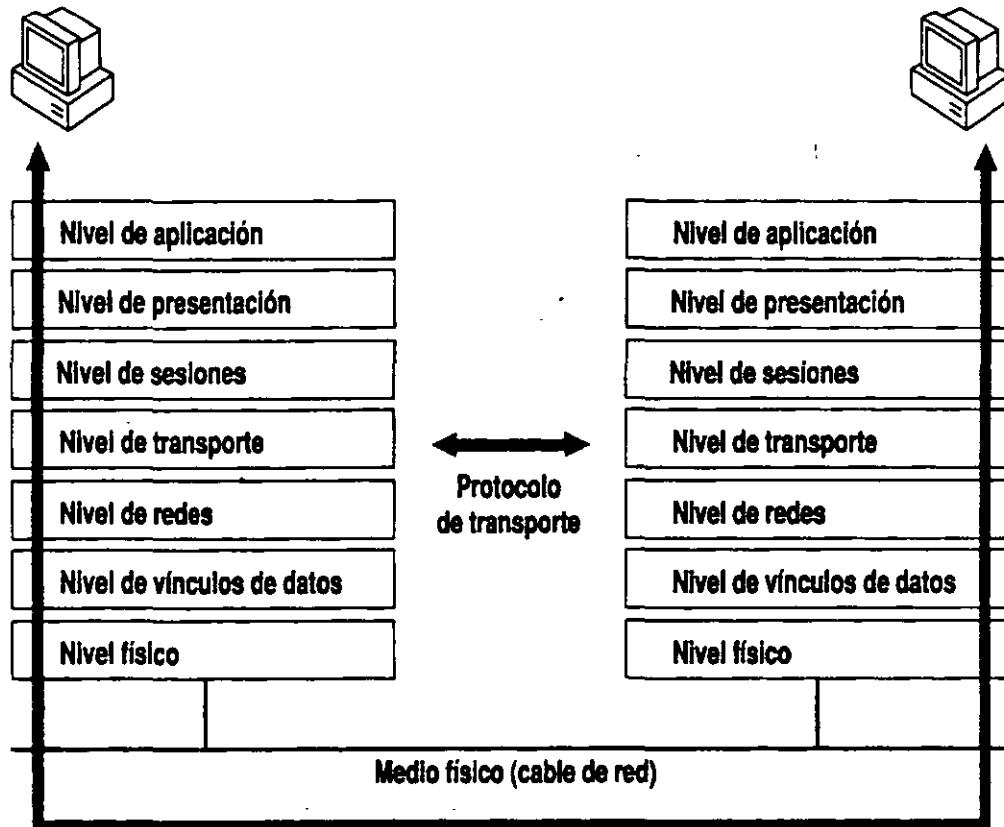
Nivel de aplicación
Nivel de presentación
Nivel de sesiones
Nivel de transporte
Nivel de redes
Nivel de vínculos de datos
Nivel físico

Protocolo de transporte

Nivel de aplicación
Nivel de presentación
Nivel de sesiones
Nivel de transporte
Nivel de redes
Nivel de vínculos de datos
Nivel físico

Medio físico (cable de red)